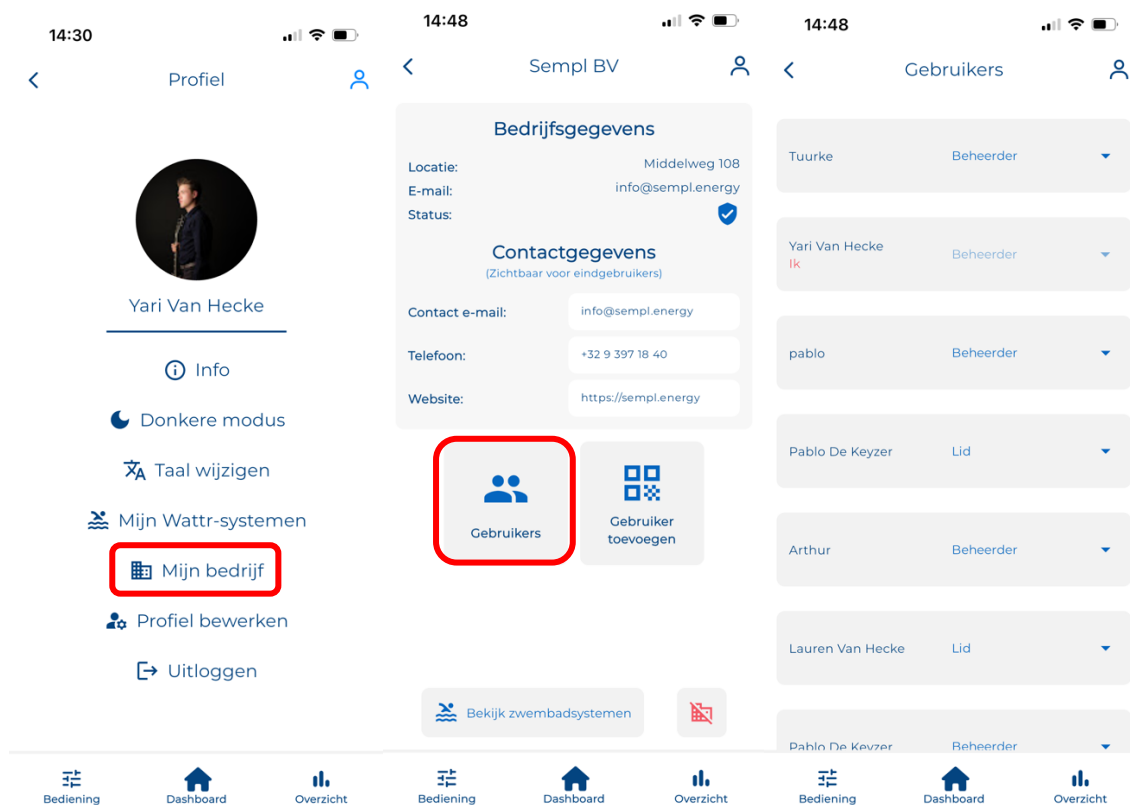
14:30

Profiel

Yari Van Hecke

Info

Donkere modus

Taal wijzigen

Mijn Wattr-systemen

Mijn bedrijf

Profiel bewerken

Uitloggen

Bediening Dashboard Overzicht

14:48

Sempl BV

Bedrijfsgegevens

Locatie: Middelweg 108
E-mail: info@sempl.energy
Status:

Contactgegevens
(Zichtbaar voor eindgebruikers)

Contact e-mail: info@sempl.energy
Telefoon: +32 9 397 18 40
Website: https://sempl.energy

Gebruikers

Gebruiker toevoegen

Bekijk zwembadsystemen

Bediening Dashboard Overzicht

14:48

Gebruikers

Tuurke Beheerder

Yari Van Hecke
Ik
Beheerder

pablo Beheerder

Pablo De Keyzer Lid

Arthur Beheerder

Lauren Van Hecke Lid

Pablo De Keyzer Beheerder

Bediening Dashboard Overzicht